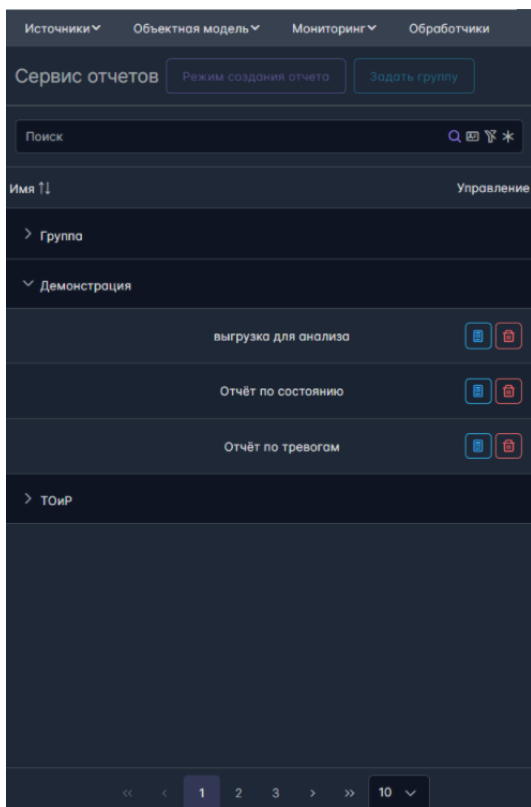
Источники Объектная модель Мониторинг Обработчики

Сервис отчетов Режим создания отчета Задать группу

Поиск

Имя ⇅ Управление

> Группа

Демонстрация

выгрузка для анализа

Отчёт по состоянию

Отчёт по тревогам

> ТОиР

« ‹ 1 2 3 › » 10